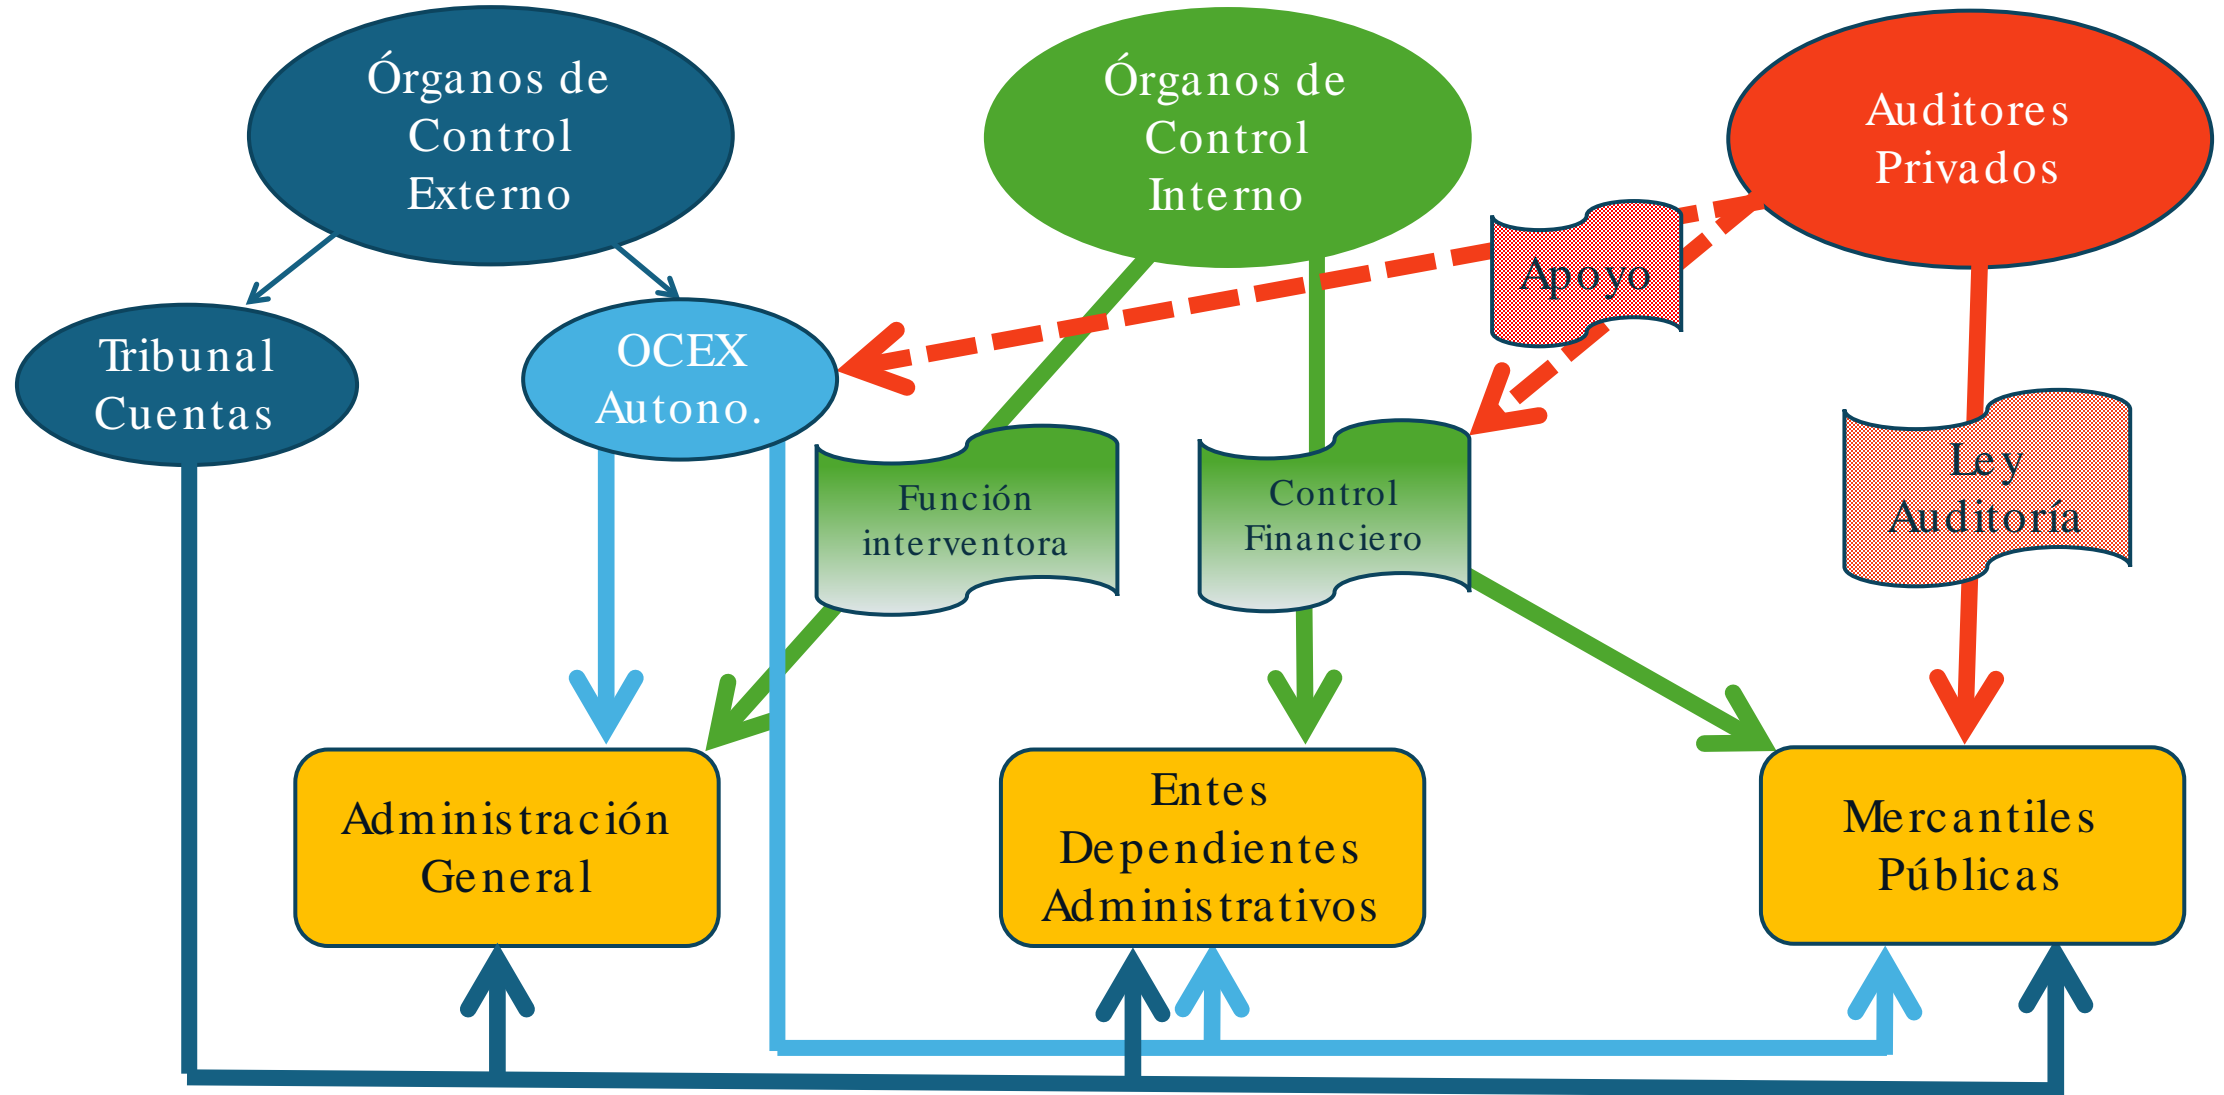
Órganos de Control Externo

Órganos de Control Interno

Auditores Privados

Tribunal Cuentas

OCEX Autono.

Apoyo

Función interventora

Control Financiero

Ley Auditoría

Administración General

Entes Dependientes Administrativos

Mercantiles Públicas